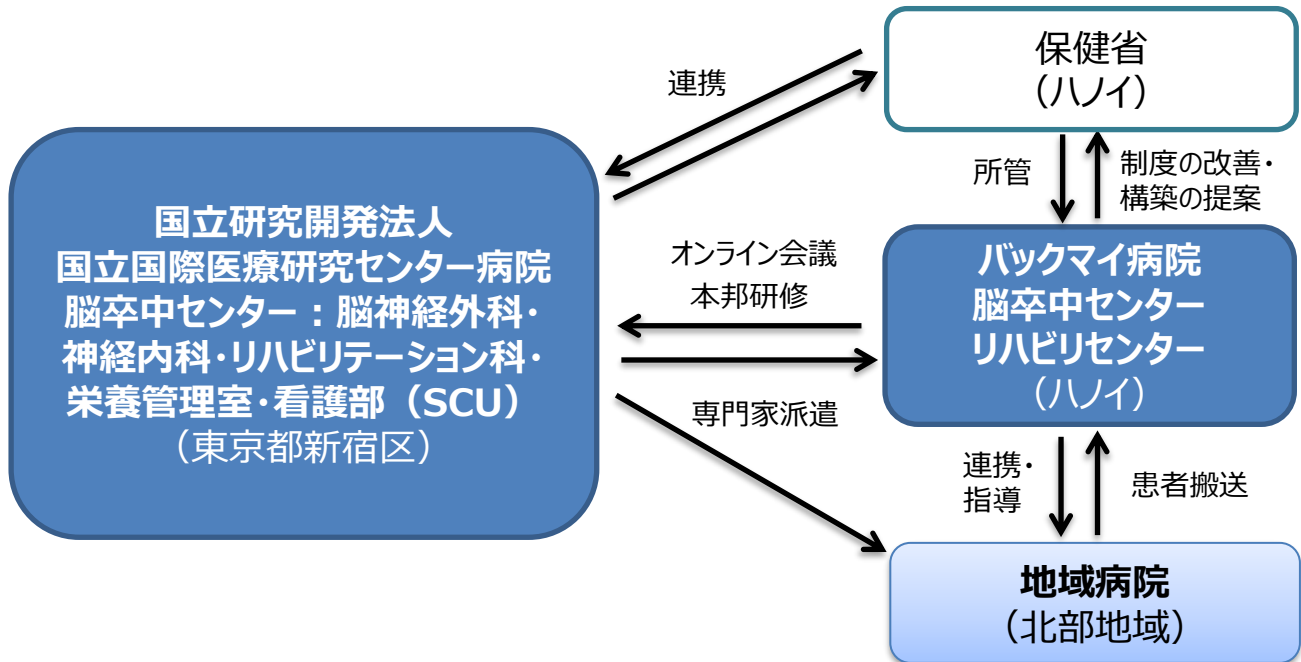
連携

保健省
（ハノイ）

国立研究開発法人
国立国際医療研究センター病院
脳卒中センター：脳神経外科・
神経内科・リハビリテーション科・
栄養管理室・看護部（SCU）
（東京都新宿区）

所管

制度の改善・
構築の提案

オンライン会議
本邦研修

バックマイ病院
脳卒中センター
リハビリセンター
（ハノイ）

専門家派遣

連携・
指導

患者搬送

地域病院
（北部地域）